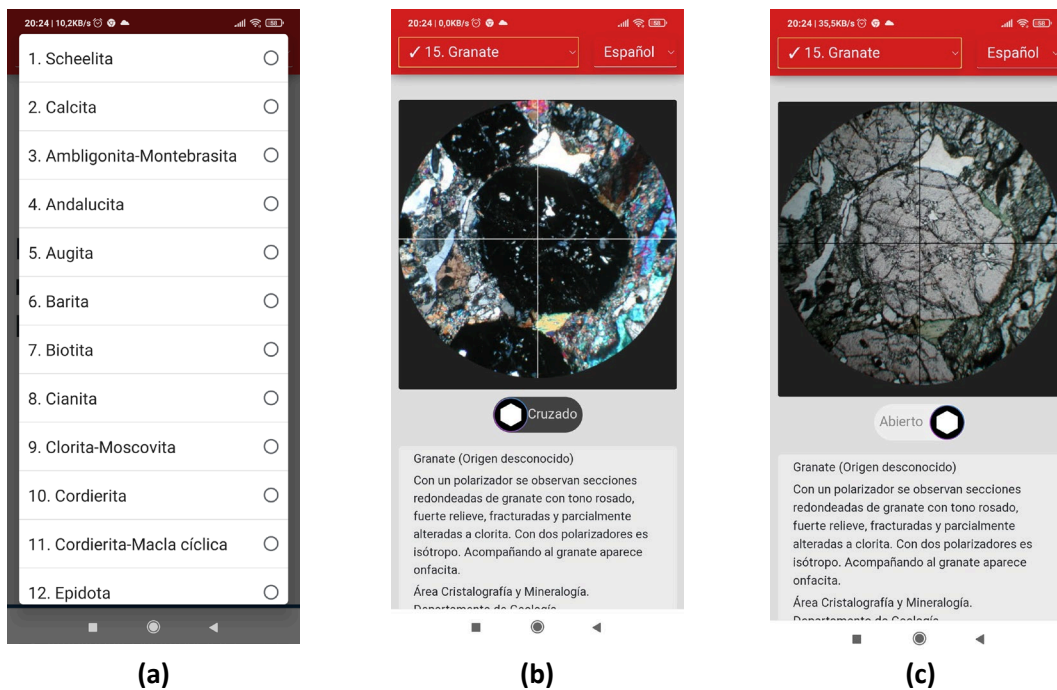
20:24 | 10,2KB/s

1. Scheelita
2. Calcita
3. Ambligonita-Montebrasita
4. Andalucita
5. Augita
6. Barita
7. Biotita
8. Cianita
9. Clorita-Moscovita
10. Cordierita
11. Cordierita-Macla cíclica
12. Epidota

(a)

20:24 | 0,0KB/s

✓ 15. Granate
Español

Cruzado

Granate (Origen desconocido)

Con un polarizador se observan secciones redondeadas de granate con tono rosado, fuerte relieve, fracturadas y parcialmente alteradas a clorita. Con dos polarizadores es isótropo. Acompañando al granate aparece onfacita.

Área Cristalografía y Mineralogía.
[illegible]

(b)

20:24 | 35,5KB/s

✓ 15. Granate
Español

Abierto

Granate (Origen desconocido)

Con un polarizador se observan secciones redondeadas de granate con tono rosado, fuerte relieve, fracturadas y parcialmente alteradas a clorita. Con dos polarizadores es isótropo. Acompañando al granate aparece onfacita.

Área Cristalografía y Mineralogía.
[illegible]

(c)